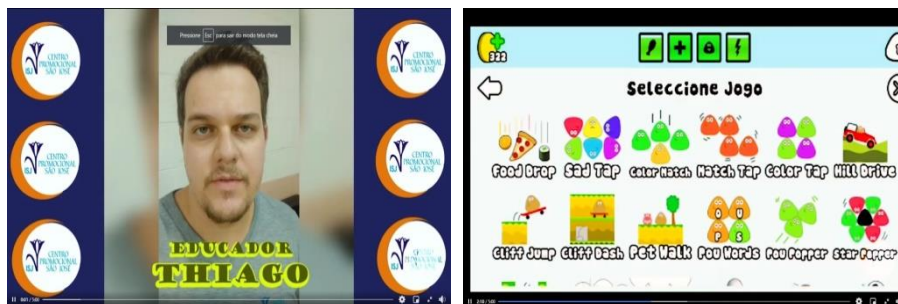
Pressione Esc para sair do modo tela cheia

CENTRO PROMOCIONAL SÃO JOSÉ

CENTRO PROMOCIONAL SÃO JOSÉ

CENTRO PROMOCIONAL SÃO JOSÉ

CENTRO PROMOCIONAL SÃO JOSÉ

CENTRO PROMOCIONAL SÃO JOSÉ

CENTRO PROMOCIONAL SÃO JOSÉ

EDUCADOR THIAGO

322

Seleccione Jogo

Food Drop Sad Tap Color Match Match Tap Color Tap Hill Drive

Cliff Jump Cliff Dash Pet Walk Pou Words Pou Popper Star Popper

O U P S